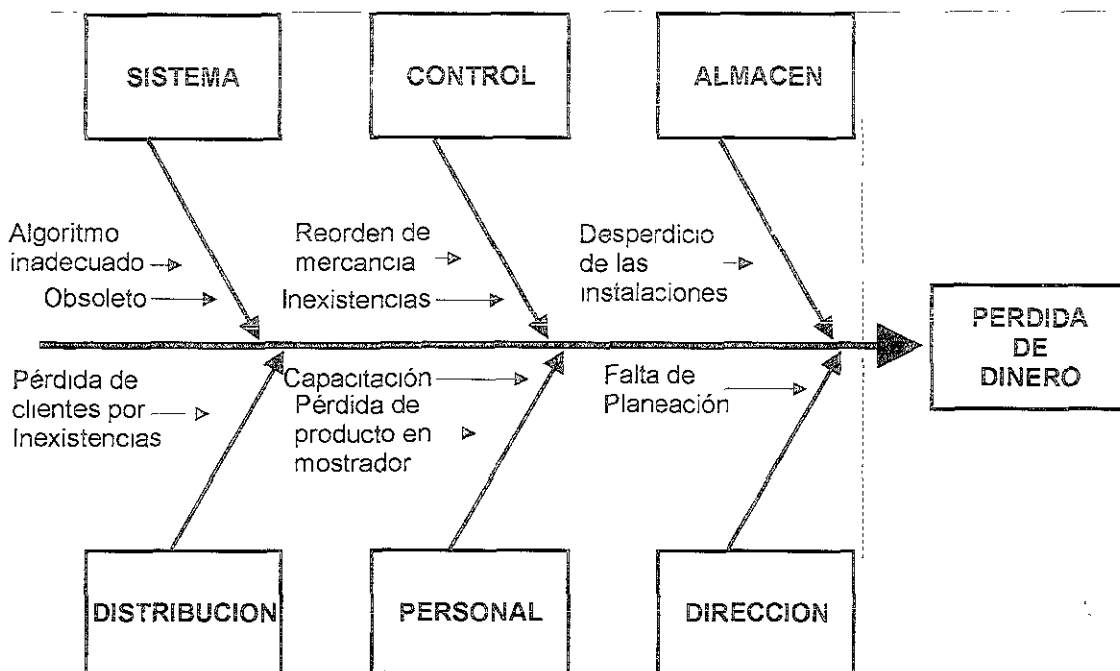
SISTEMA

CONTROL

ALMACEN

Algoritmo inadecuado

Obsoleto

Reorden de mercancia

Inexistencias

Desperdicio de las instalaciones

PERDIDA DE DINERO

Pérdida de clientes por Inexistencias

Capacitación

Pérdida de producto en mostrador

Falta de Planeación

DISTRIBUCION

PERSONAL

DIRECCION